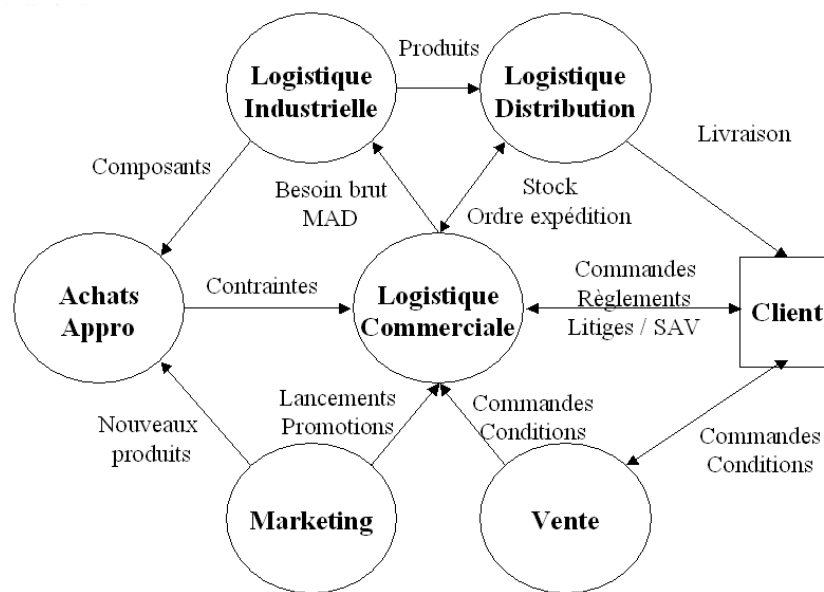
Produits

Logistique Industrielle

Logistique Distribution

Livraison

Composants

Besoin brut MAD

Stock Ordre expédition

Achats Appro

Contraintes

Logistique Commerciale

Commandes Règlements Litiges / SAV

Client

Nouveaux produits

Lancements Promotions

Commandes Conditions

Commandes Conditions

Marketing

Vente